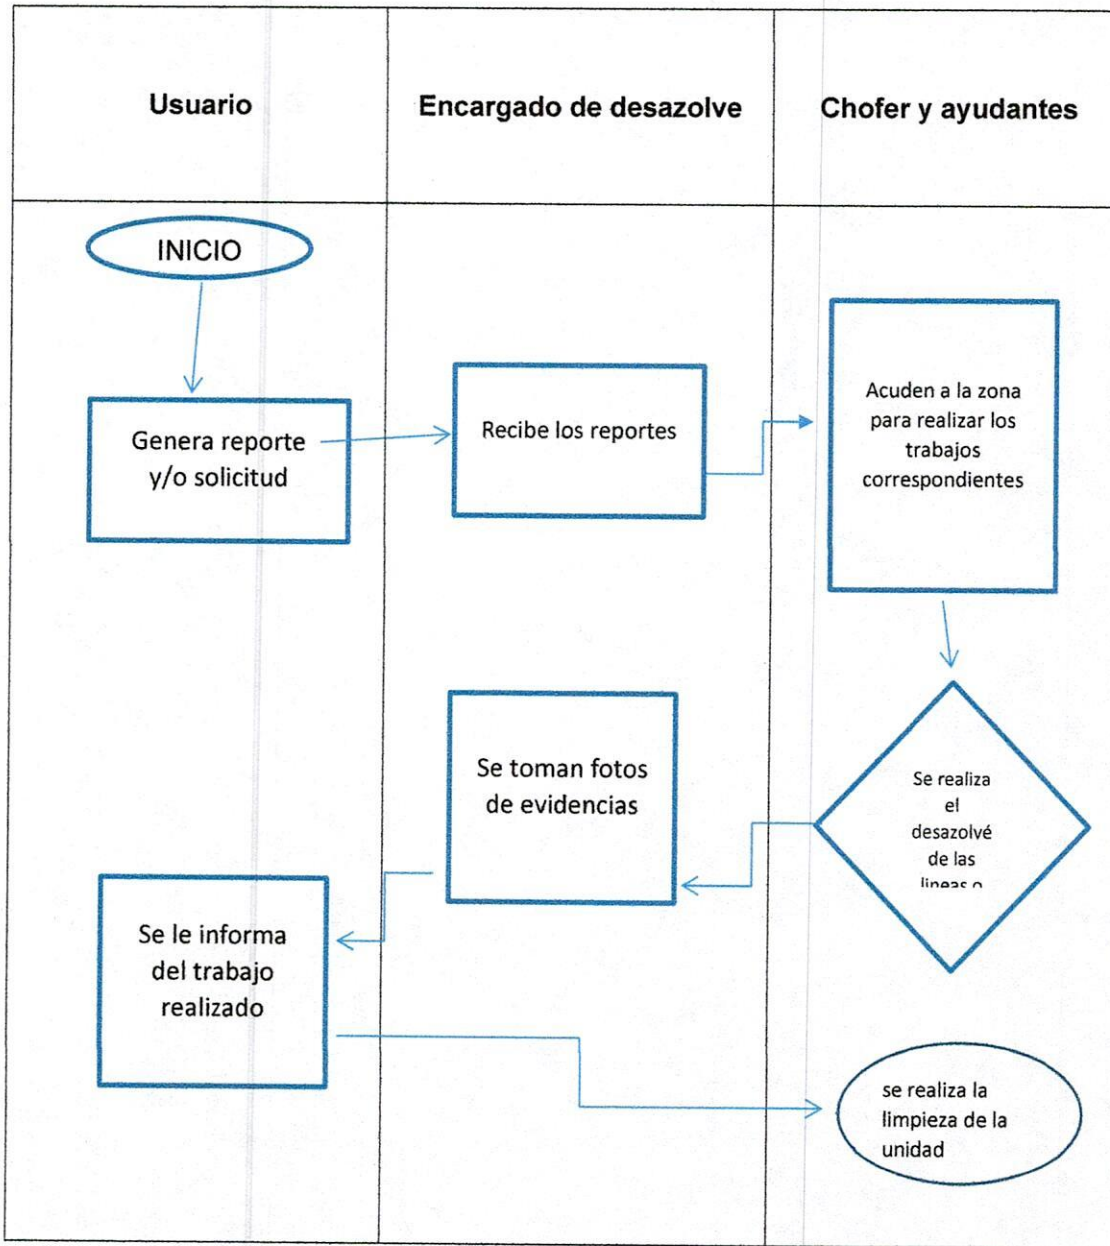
| Usuario | Encargado de desazolve | Chofer y ayudantes |
|---|---|---|

INICIO

Genera reporte y/o solicitud

Recibe los reportes

Acuden a la zona para realizar los trabajos correspondientes

Se realiza el desazolvé de las lineas o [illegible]

Se toman fotos de evidencias

Se le informa del trabajo realizado

se realiza la limpieza de la unidad